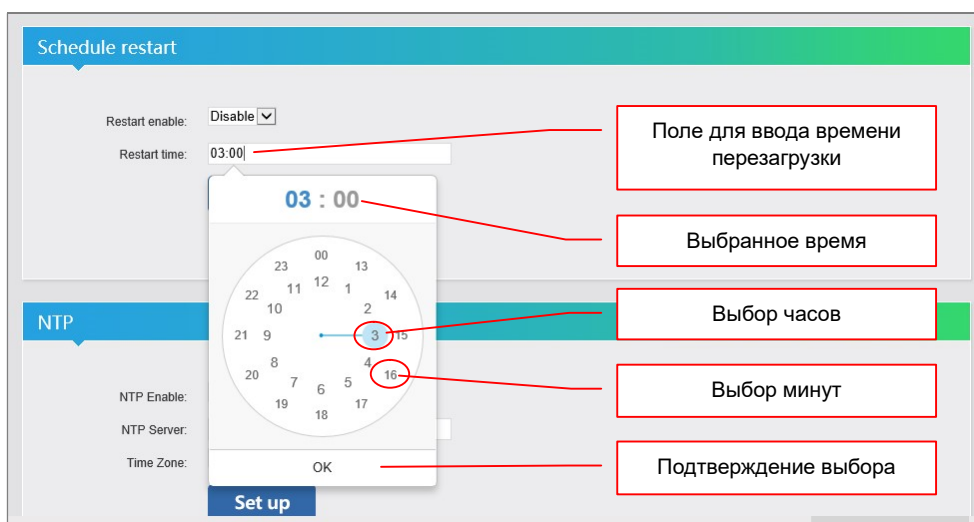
Schedule restart

Restart enable: Disable

Restart time: 03:00

03 : 00

00 13 14 15 16 17 18 19 20 21 22 23
12 1 2 3 4 5 6 7 8 9 10 11

NTP

NTP Enable:

NTP Server:

Time Zone:

OK

Set up

Поле для ввода времени перезагрузки

Выбранное время

Выбор часов

Выбор минут

Подтверждение выбора